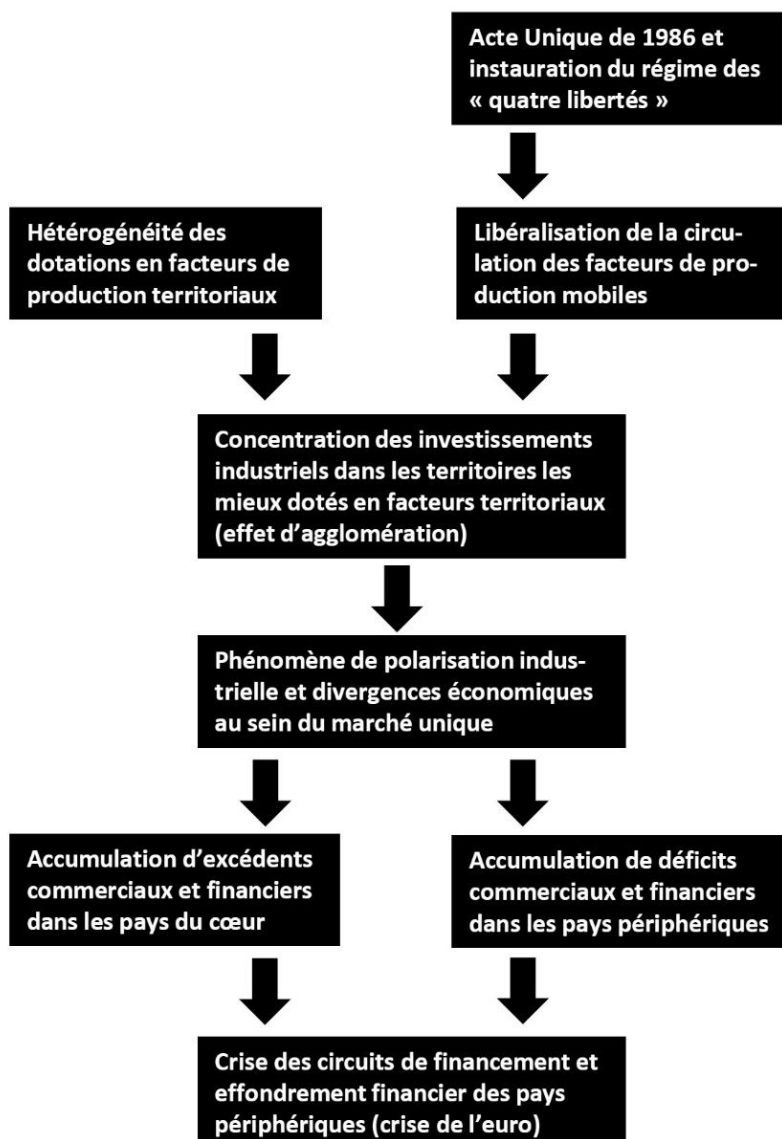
Acte Unique de 1986 et instauration du régime des « quatre libertés »

Hétérogénéité des dotations en facteurs de production territoriaux

Libéralisation de la circulation des facteurs de production mobiles

Concentration des investissements industriels dans les territoires les mieux dotés en facteurs territoriaux (effet d'agglomération)

Phénomène de polarisation industrielle et divergences économiques au sein du marché unique

Accumulation d'excédents commerciaux et financiers dans les pays du cœur

Accumulation de déficits commerciaux et financiers dans les pays périphériques

Crise des circuits de financement et effondrement financier des pays périphériques (crise de l'euro)